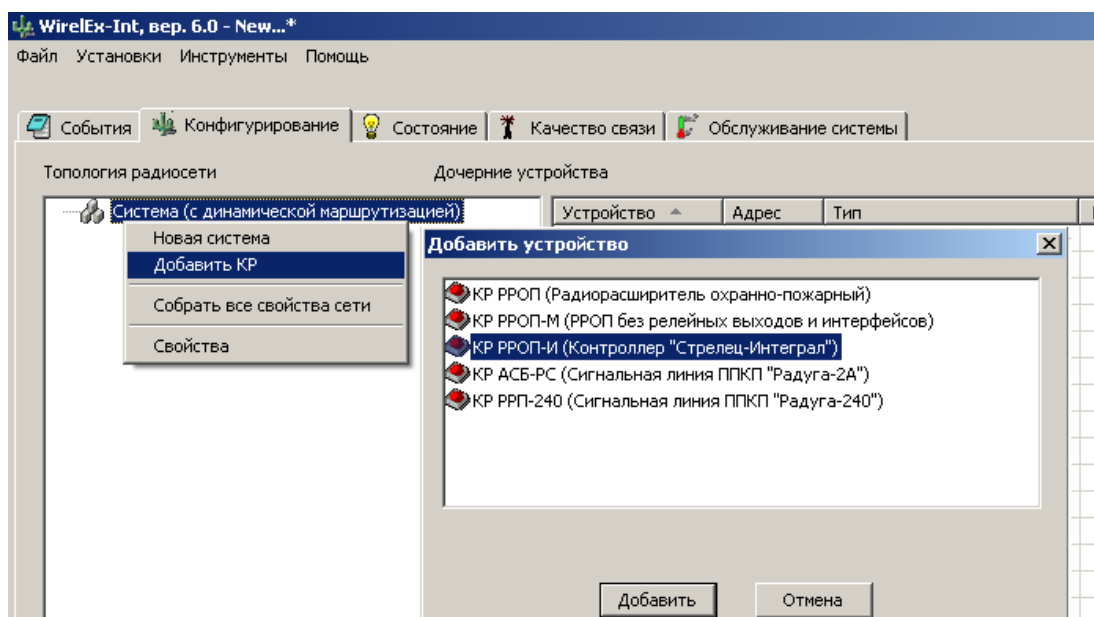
WirelEx-Int, вер. 6.0 - New...*

Файл Установки Инструменты Помощь

События Конфигурирование Состояние Качество связи Обслуживание системы

Топология радиосети

Дочерние устройства

Система (с динамической маршрутизацией)

| Устройство | Адрес | Тип |
|---|---|---|

Новая система
Добавить КР
Собрать все свойства сети
Свойства

Добавить устройство

КР РРОП (Радиорасширитель охранно-пожарный)
КР РРОП-М (РРОП без релейных выходов и интерфейсов)
КР РРОП-И (Контроллер "Стрелец-Интеграл")
КР АСБ-РС (Сигнальная линия ППКП "Радуга-2А")
КР РРП-240 (Сигнальная линия ППКП "Радуга-240")

Добавить Отмена